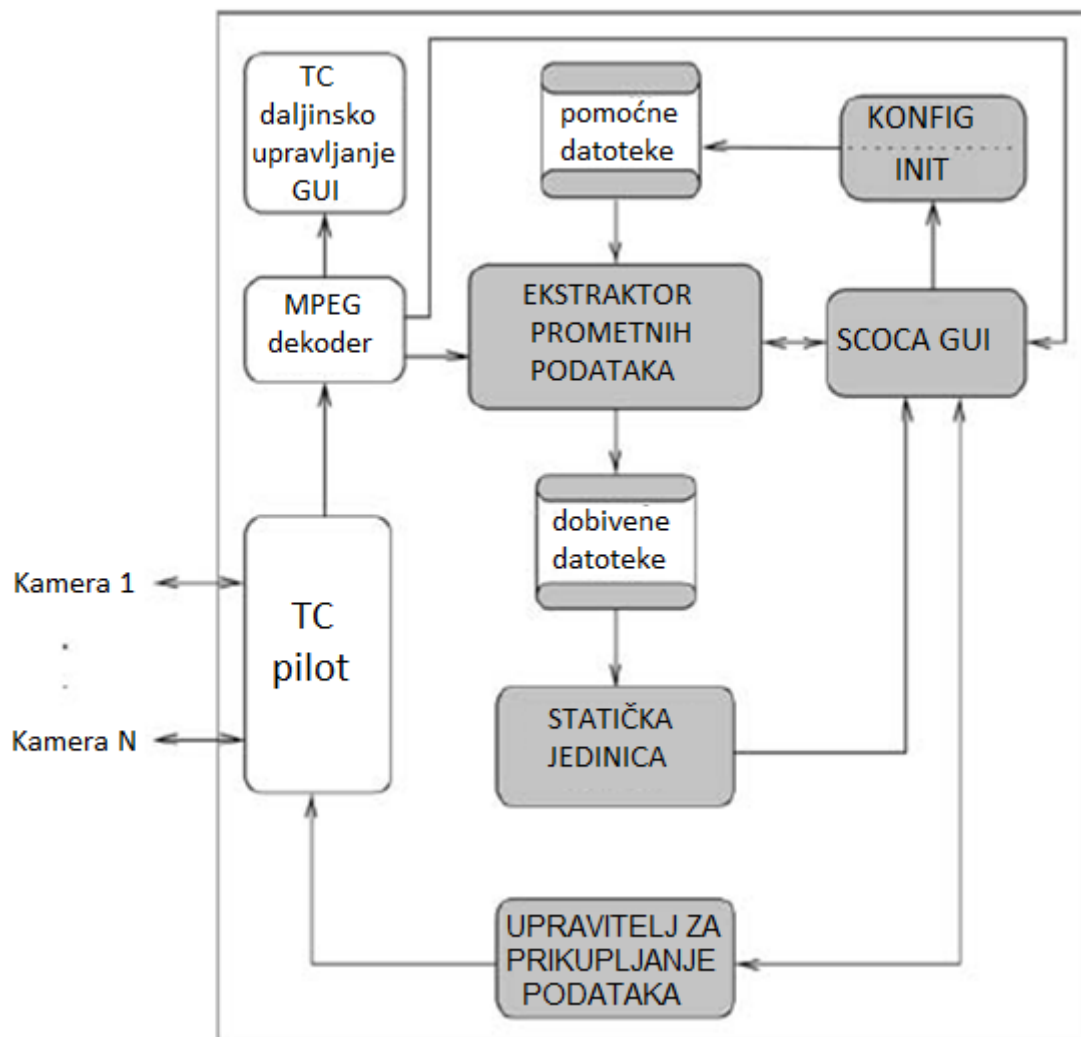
TC daljinsko upravljanje GUI

pomoćne datoteke

KONFIG

INIT

MPEG dekoder

EKSTRAKTOR PROMETNIH PODATAKA

SCOCA GUI

dobivene datoteke

Kamera 1

.

.

Kamera N

TC pilot

STATIČKA JEDINICA

UPRAVITELJ ZA PRIKUPLJANJE PODATAKA